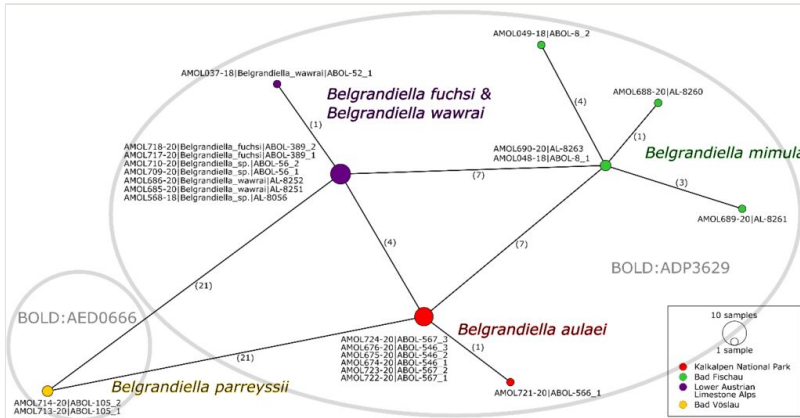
AMOL037-18|Belgrandiella_wawrai|ABOL-52_1

Belgrandiella fuchsi & Belgrandiella wawrai

AMOL049-18|ABOL-8_2

AMOL688-20|AL-8260

(4)

(1)

(1)

AMOL690-20|AL-8263
AMOL048-18|ABOL-8_1

Belgrandiella mimula

AMOL718-20|Belgrandiella_fuchsi|ABOL-389_2
AMOL717-20|Belgrandiella_fuchsi|ABOL-389_1
AMOL710-20|Belgrandiella_sp.|ABOL-56_2
AMOL709-20|Belgrandiella_sp.|ABOL-56_1
AMOL686-20|Belgrandiella_wawrai|AL-8252
AMOL685-20|Belgrandiella_wawrai|AL-8251
AMOL568-18|Belgrandiella_sp.|AL-8056

(7)

(3)

AMOL689-20|AL-8261

(4)

(7)

BOLD:ADP3629

(21)

BOLD:AED0666

(21)

Belgrandiella aulaei

(1)

AMOL724-20|ABOL-567_3
AMOL676-20|ABOL-546_3
AMOL675-20|ABOL-546_2
AMOL674-20|ABOL-546_1
AMOL723-20|ABOL-567_2
AMOL722-20|ABOL-567_1

AMOL721-20|ABOL-566_1

Belgrandiella parreyssii

AMOL714-20|ABOL-105_2
AMOL713-20|ABOL-105_1

10 samples
1 sample

Kalkalpen National Park
Bad Fischau
Lower Austrian Limestone Alps
Bad Vöslau